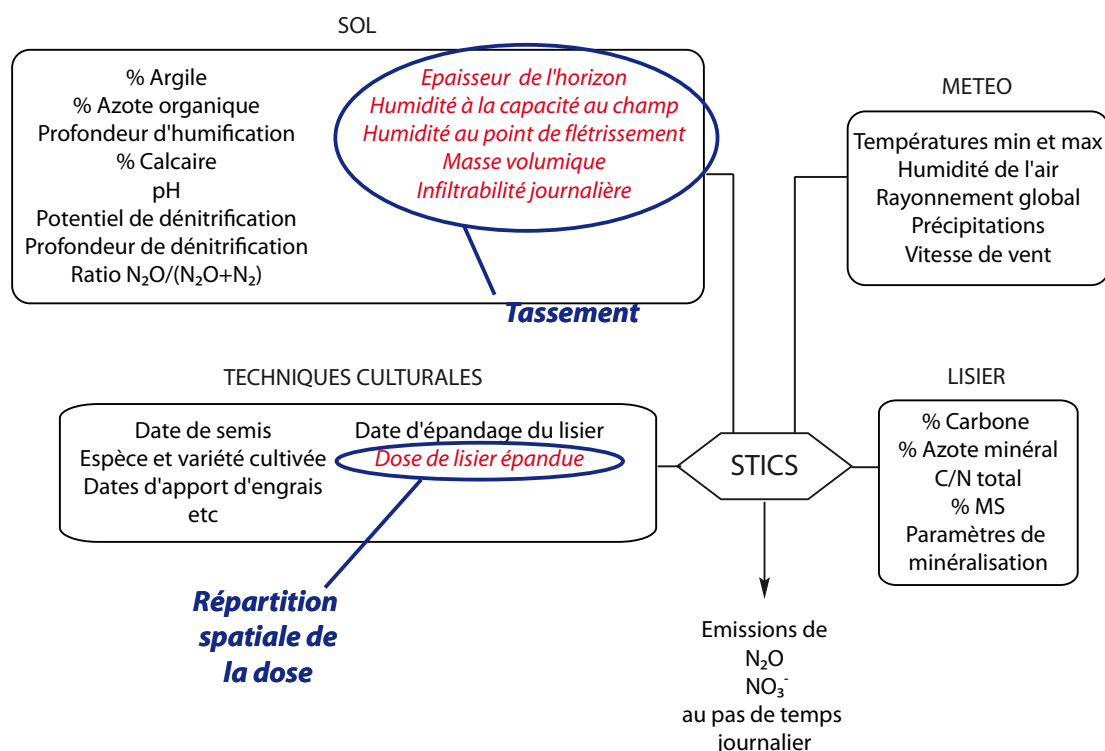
SOL

% Argile
% Azote organique
Profondeur d'humification
% Calcaire
pH
Potentiel de dénitrification
Profondeur de dénitrification
Ratio $N_2O/(N_2O+N_2)$

Epaisseur de l'horizon
Humidité à la capacité au champ
Humidité au point de flétrissement
Masse volumique
Infiltrabilité journalière

Tassement

METEO

Températures min et max
Humidité de l'air
Rayonnement global
Précipitations
Vitesse de vent

TECHNIQUES CULTURALES

Date de semis
Espèce et variété cultivée
Dates d'apport d'engrais
etc

Date d'épandage du lisier
Dose de lisier épandue

Répartition spatiale de la dose

STICS

LISIER

% Carbone
% Azote minéral
C/N total
% MS
Paramètres de minéralisation

Emissions de
$N_2O$
$NO_3^-$
au pas de temps journalier